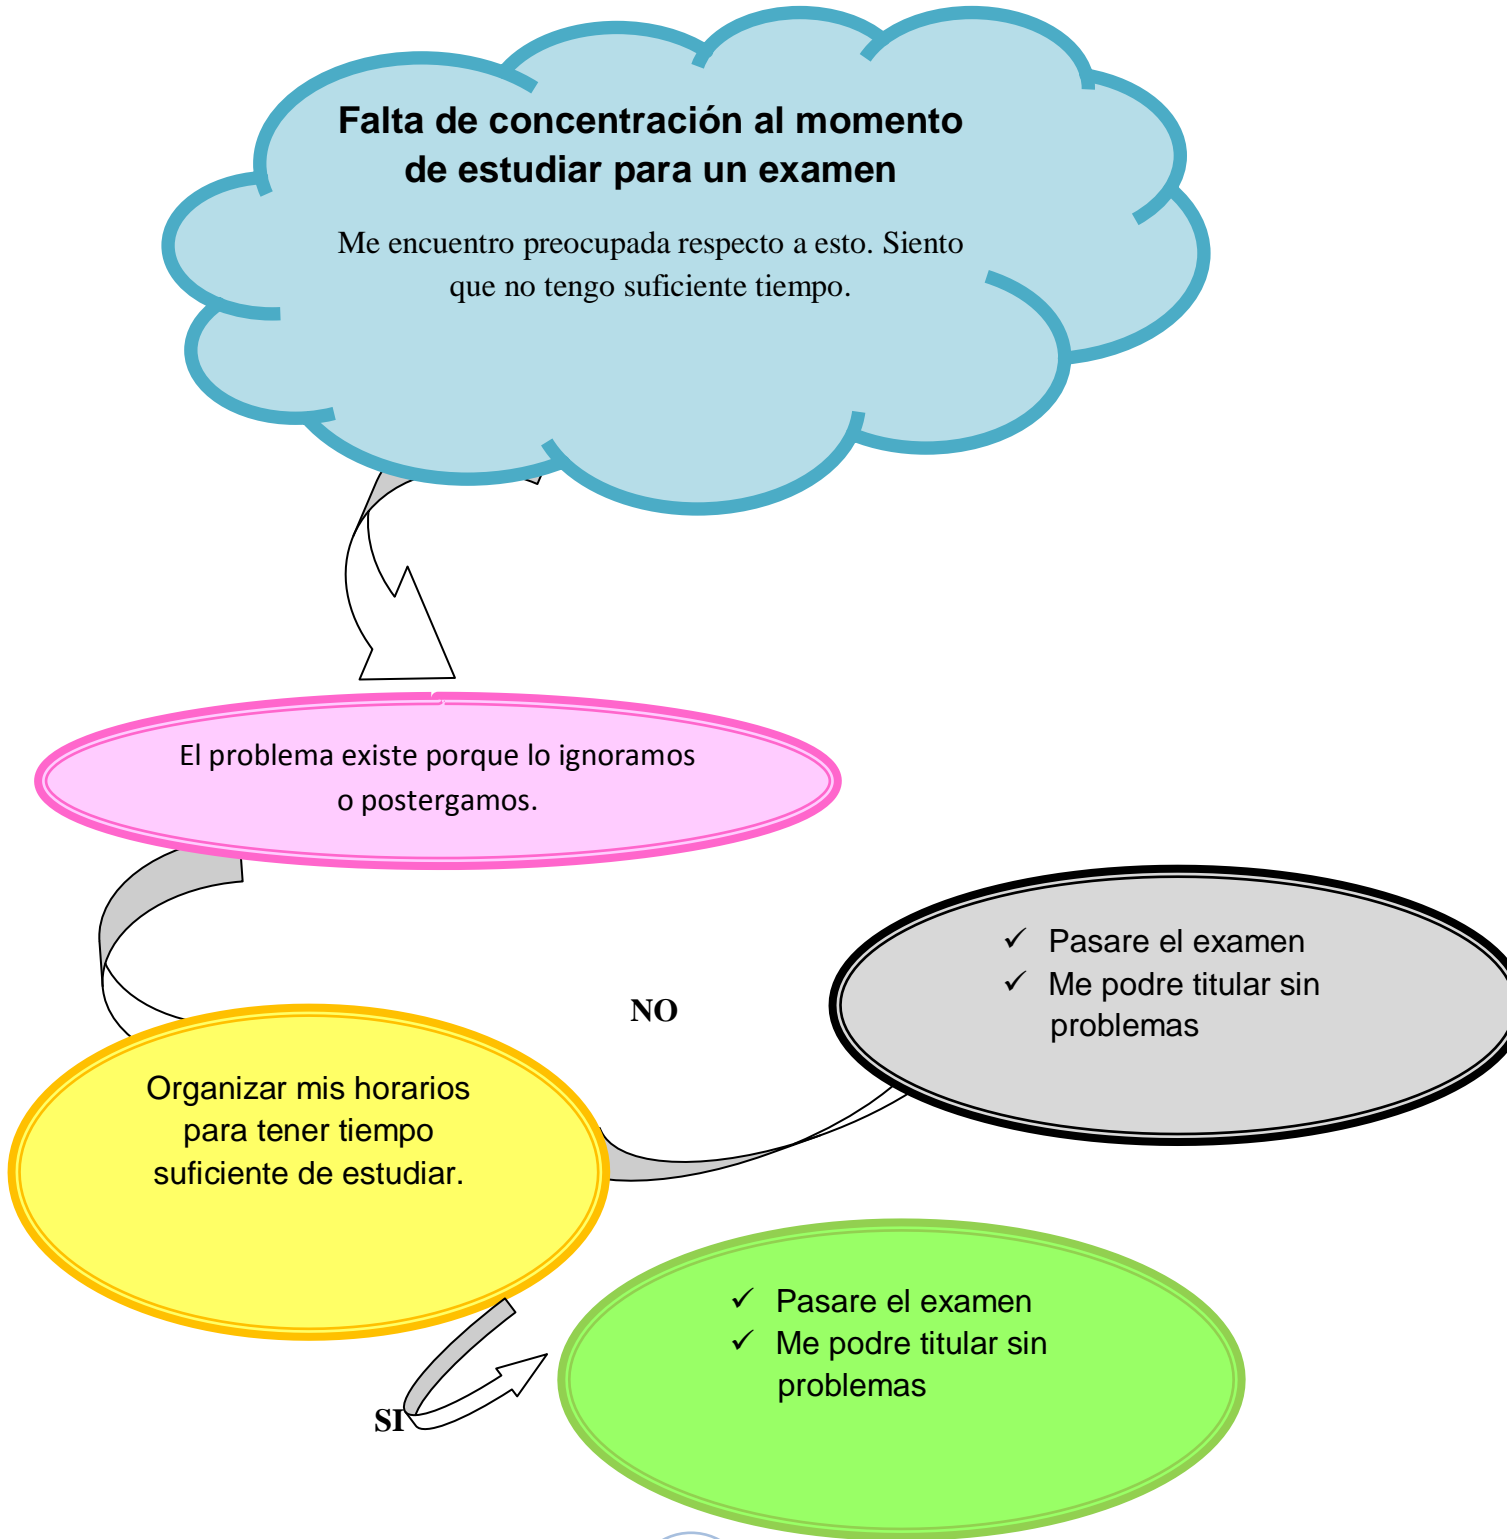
Falta de concentración al momento de estudiar para un examen

Me encuentro preocupada respecto a esto. Siento que no tengo suficiente tiempo.

El problema existe porque lo ignoramos o postergamos.

NO

✓ Pasare el examen
✓ Me podre titular sin problemas

Organizar mis horarios para tener tiempo suficiente de estudiar.

SI

✓ Pasare el examen
✓ Me podre titular sin problemas